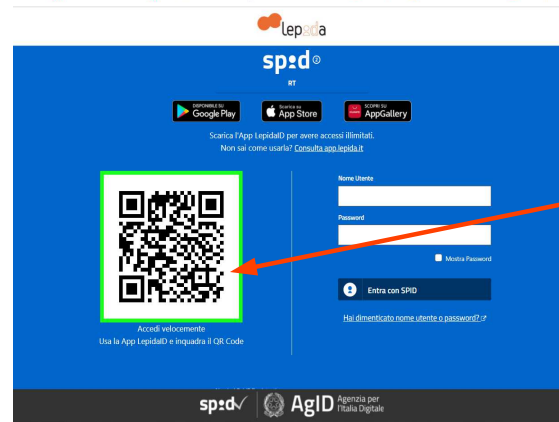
lepida

spid

RT

DISPONIBILE SU Google Play

Scarica su App Store

SCOPRI SU AppGallery

Scarica l'App LepidaID per avere accessi illimitati.
Non sai come usarla? Consulta app.lepida.it

Accedi velocemente
Usa la App LepidaID e inquadra il QR Code

Nome Utente

Password

Mostra Password

Entra con SPID

Hai dimenticato nome utente o password?

spid AgID Agenzia per l'Italia Digitale